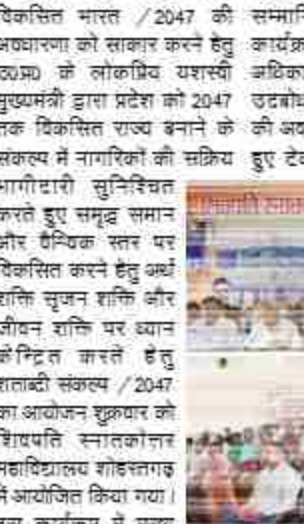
विकसित भारत /2047 की अवधारणा को साकार करने हेतु उ0प्र0 के लोकप्रिय यशस्वी मुख्यमंत्री द्वारा प्रदेश को 2047 तक विकसित राज्य बनाने के संकल्प में नागरिकों की सक्रिय भागीदारी सुनिश्चित करते हुए समृद्ध समान और वैश्विक स्तर पर विकसित करने हेतु अर्थ शक्ति सृजन शक्ति और जीवन शक्ति पर ध्यान केन्द्रित करते हेतु शताब्दी संकल्प /2047 का आयोजन शुक्रवार को त्रिपति स्नातकोत्तर महाविद्यालय शोहरतगढ़ में आयोजित किया गया।

सम्मा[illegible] कार्यक्र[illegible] अधिका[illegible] उद्बोध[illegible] की अध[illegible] हुए टेव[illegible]

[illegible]